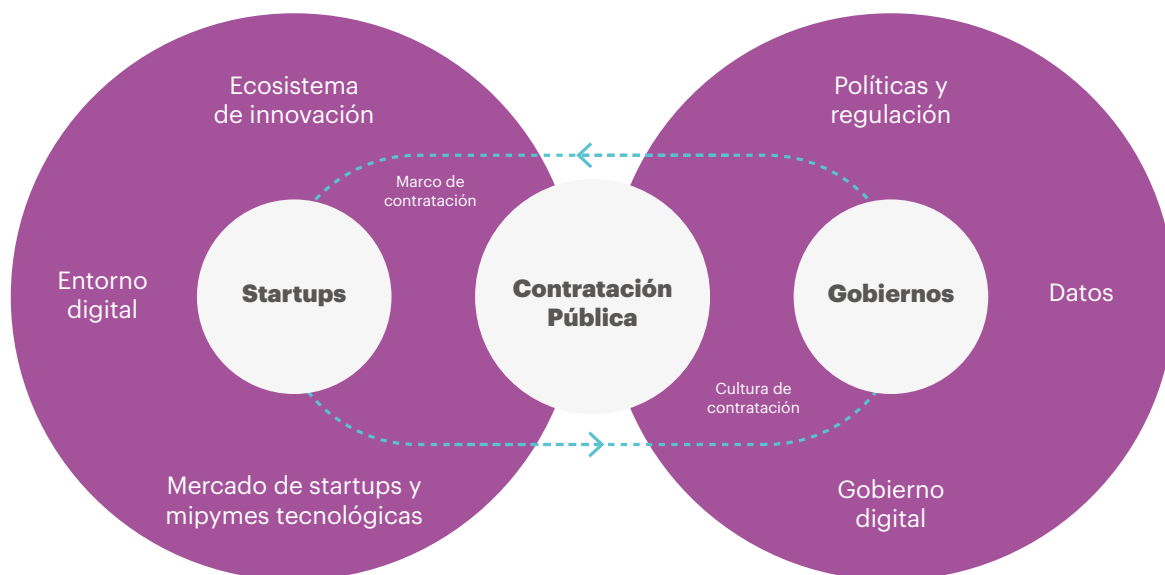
Ecosistema de innovación

Entorno digital

Startups

Marco de contratación

Contratación Pública

Mercado de startups y mipymes tecnológicas

Políticas y regulación

Gobiernos

Datos

Cultura de contratación

Gobierno digital